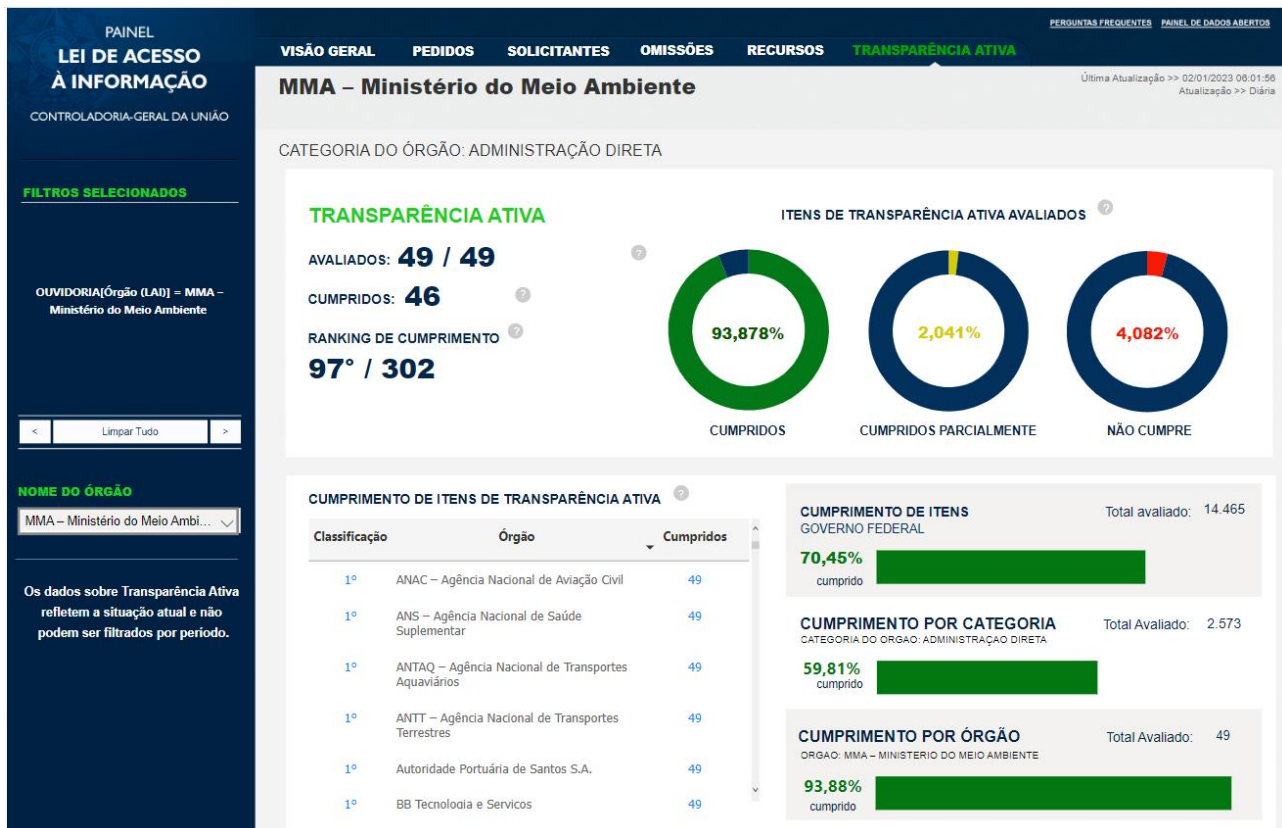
PAINEL
LEI DE ACESSO À INFORMAÇÃO
CONTROLADORIA-GERAL DA UNIÃO

FILTROS SELECIONADOS

OUVIDORIA[Órgão (LAI)] = MMA – Ministério do Meio Ambiente

< Limpar Tudo >

NOME DO ÓRGÃO
MMA – Ministério do Meio Ambi...

Os dados sobre Transparência Ativa refletem a situação atual e não podem ser filtrados por período.

PERGUNTAS FREQUENTES PAINEL DE DADOS ABERTOS

VISÃO GERAL PEDIDOS SOLICITANTES OMISSÕES RECURSOS TRANSPARÊNCIA ATIVA

MMA – Ministério do Meio Ambiente

Última Atualização >> 02/01/2023 06:01:56
Atualização >> Diária

CATEGORIA DO ÓRGÃO: ADMINISTRAÇÃO DIRETA

TRANSPARÊNCIA ATIVA
AVALIADOS: 49 / 49
CUMPRIDOS: 46
RANKING DE CUMPRIMENTO
97° / 302

ITENS DE TRANSPARÊNCIA ATIVA AVALIADOS
93,878%
CUMPRIDOS
2,041%
CUMPRIDOS PARCIALMENTE
4,082%
NÃO CUMPRE

CUMPRIMENTO DE ITENS DE TRANSPARÊNCIA ATIVA

| Classificação | Órgão | Cumpridos |
|---|---|---|
| 1° | ANAC – Agência Nacional de Aviação Civil | 49 |
| 1° | ANS – Agência Nacional de Saúde Suplementar | 49 |
| 1° | ANTAQ – Agência Nacional de Transportes Aquaviários | 49 |
| 1° | ANTT – Agência Nacional de Transportes Terrestres | 49 |
| 1° | Autoridade Portuária de Santos S.A. | 49 |
| 1° | BB Tecnologia e Servicos | 49 |

CUMPRIMENTO DE ITENS
GOVERNO FEDERAL
Total avaliado: 14.465
70,45%
cumprido

CUMPRIMENTO POR CATEGORIA
CATEGORIA DO ORGAO: ADMINISTRAÇAO DIRETA
Total Avaliado: 2.573
59,81%
cumprido

CUMPRIMENTO POR ÓRGÃO
ORGAO: MMA – MINISTERIO DO MEIO AMBIENTE
Total Avaliado: 49
93,88%
cumprido